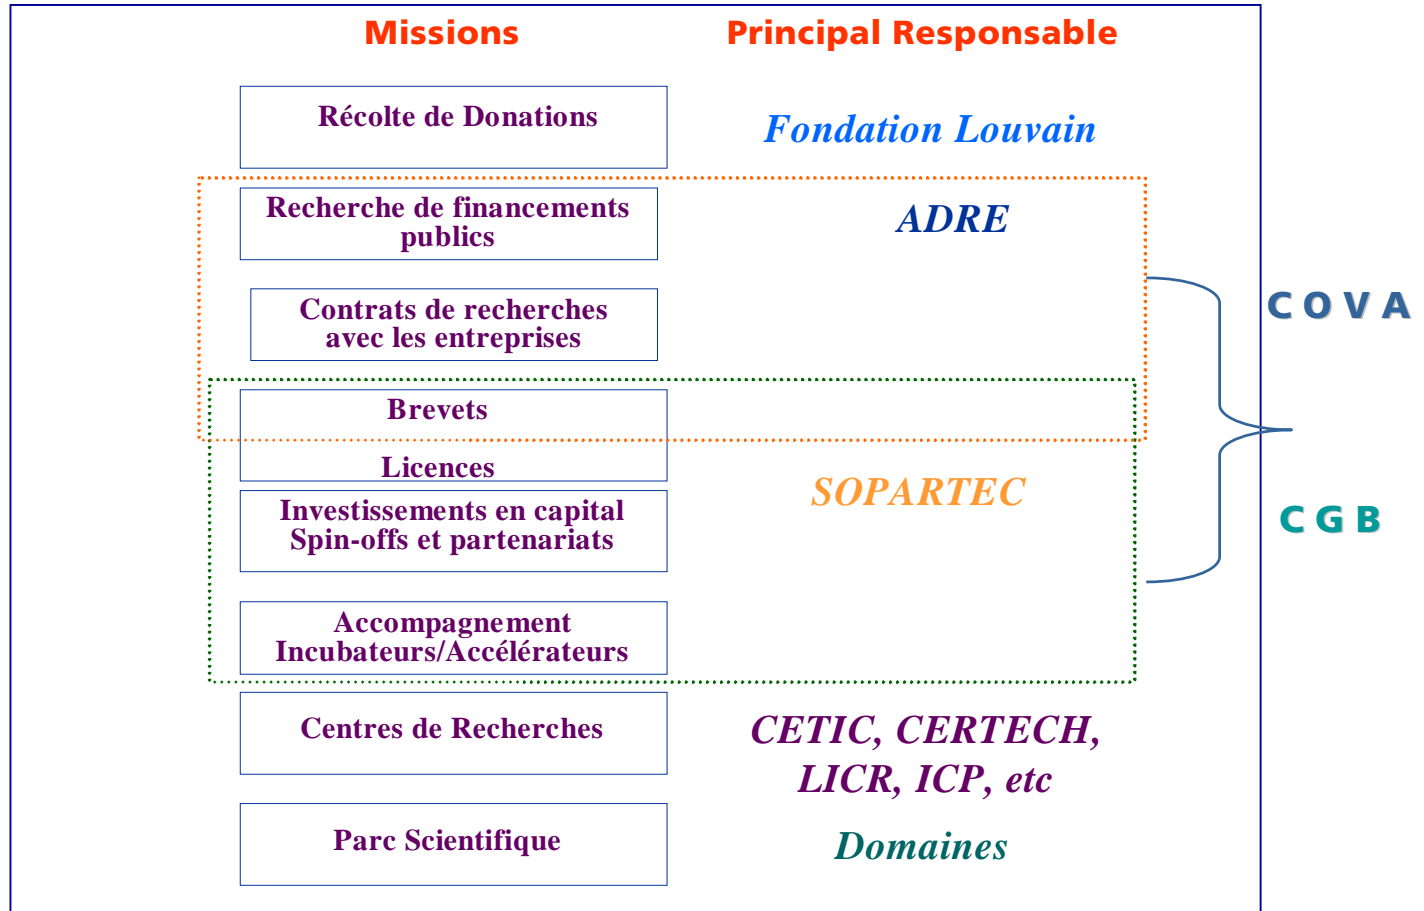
Missions

Principal Responsable

Récolte de Donations

Fondation Louvain

Recherche de financements publics

ADRE

Contrats de recherches avec les entreprises

COVA

Brevets

Licences

SOPARTEC

Investissements en capital Spin-offs et partenariats

CGB

Accompagnement Incubateurs/Accélérateurs

Centres de Recherches

CETIC, CERTECH, LICR, ICP, etc

Parc Scientifique

Domaines